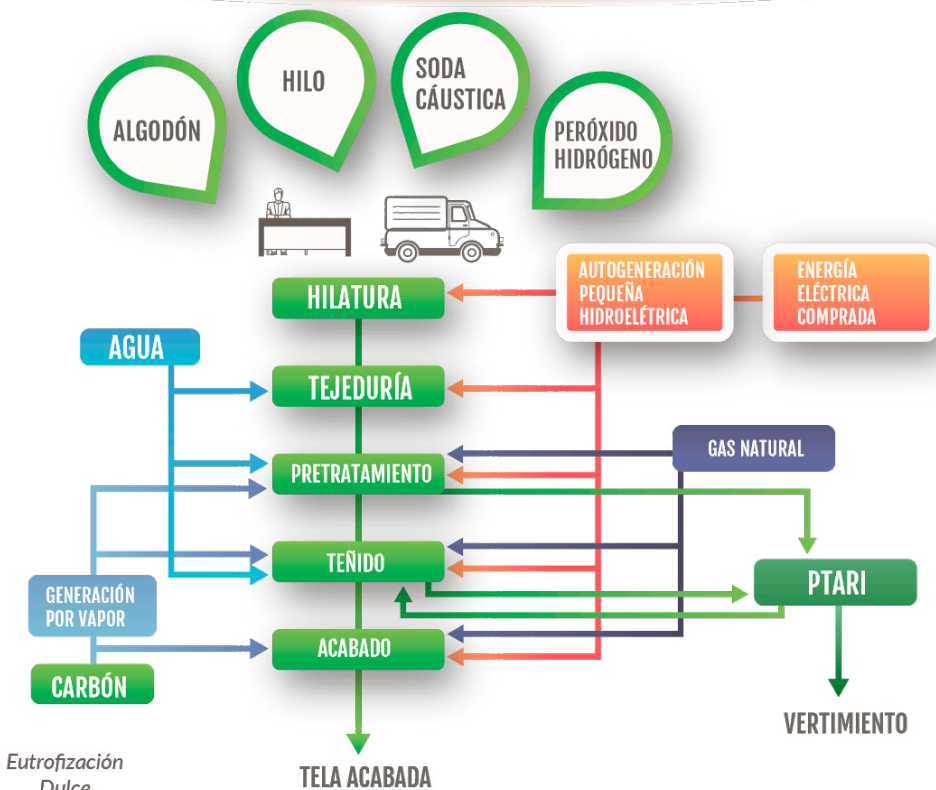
ALGODÓN

HILO

SODA CÁUSTICA

PERÓXIDO HIDRÓGENO

AUTOGENERACIÓN PEQUEÑA HIDROELÉTRICA

ENERGÍA ELÉCTRICA COMPRADA

HILATURA

AGUA

TEJEDURÍA

GAS NATURAL

PRETRATAMIENTO

TEÑIDO

PTARI

GENERACIÓN POR VAPOR

ACABADO

CARBÓN

VERTIMIENTO

Eutrofización Dulce

TELA ACABADA